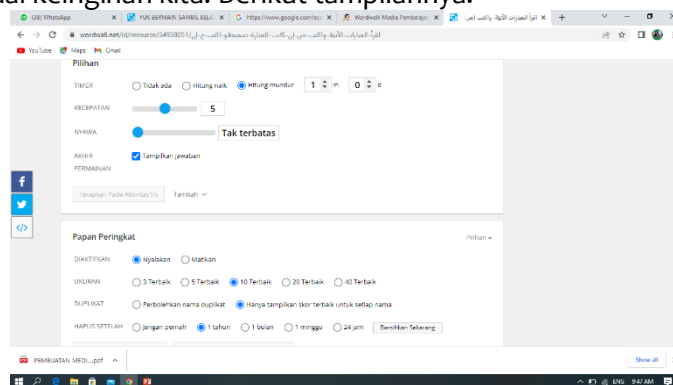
ai keinginan kita. Berikut tampilannya.

(38) WhatsApp | YUK BERMAIN SAMBIL BELAJ | https://www.google.com/sea | Wordwall Media Pembelajar | اقرأ العبارات الآتية، واكتب اص

wordwall.net/id/resource/34930051/اقرأ-العبارات-الآتية-واكتب-ص-إن-كانت-العبارة-صحيحة-واكتب-خ-إن

YouTube Maps Gmail

Pilihan

TIMER Tidak ada Hitung naik Hitung mundur 1 m 0 d

KECEPATAN 5

NYAWA Tak terbatas

AKHIR PERMAINAN Tampilkan jawaban

Terapkan Pada Aktivitas Ini Tambah

Papan Peringkat Pilihan

DIAKTIFKAN Nyalakan Matikan

UKURAN 3 Terbaik 5 Terbaik 10 Terbaik 20 Terbaik 40 Terbaik

DUPLIKAT Perbolehkan nama duplikat Hanya tampilkan skor terbaik untuk setiap nama

HAPUS SETELAH Jangan pernah 1 tahun 1 bulan 1 minggu 24 jam Bersihkan Sekarang

PEMBUATAN MEDI....pdf

Show all

ENG 9:47 AM